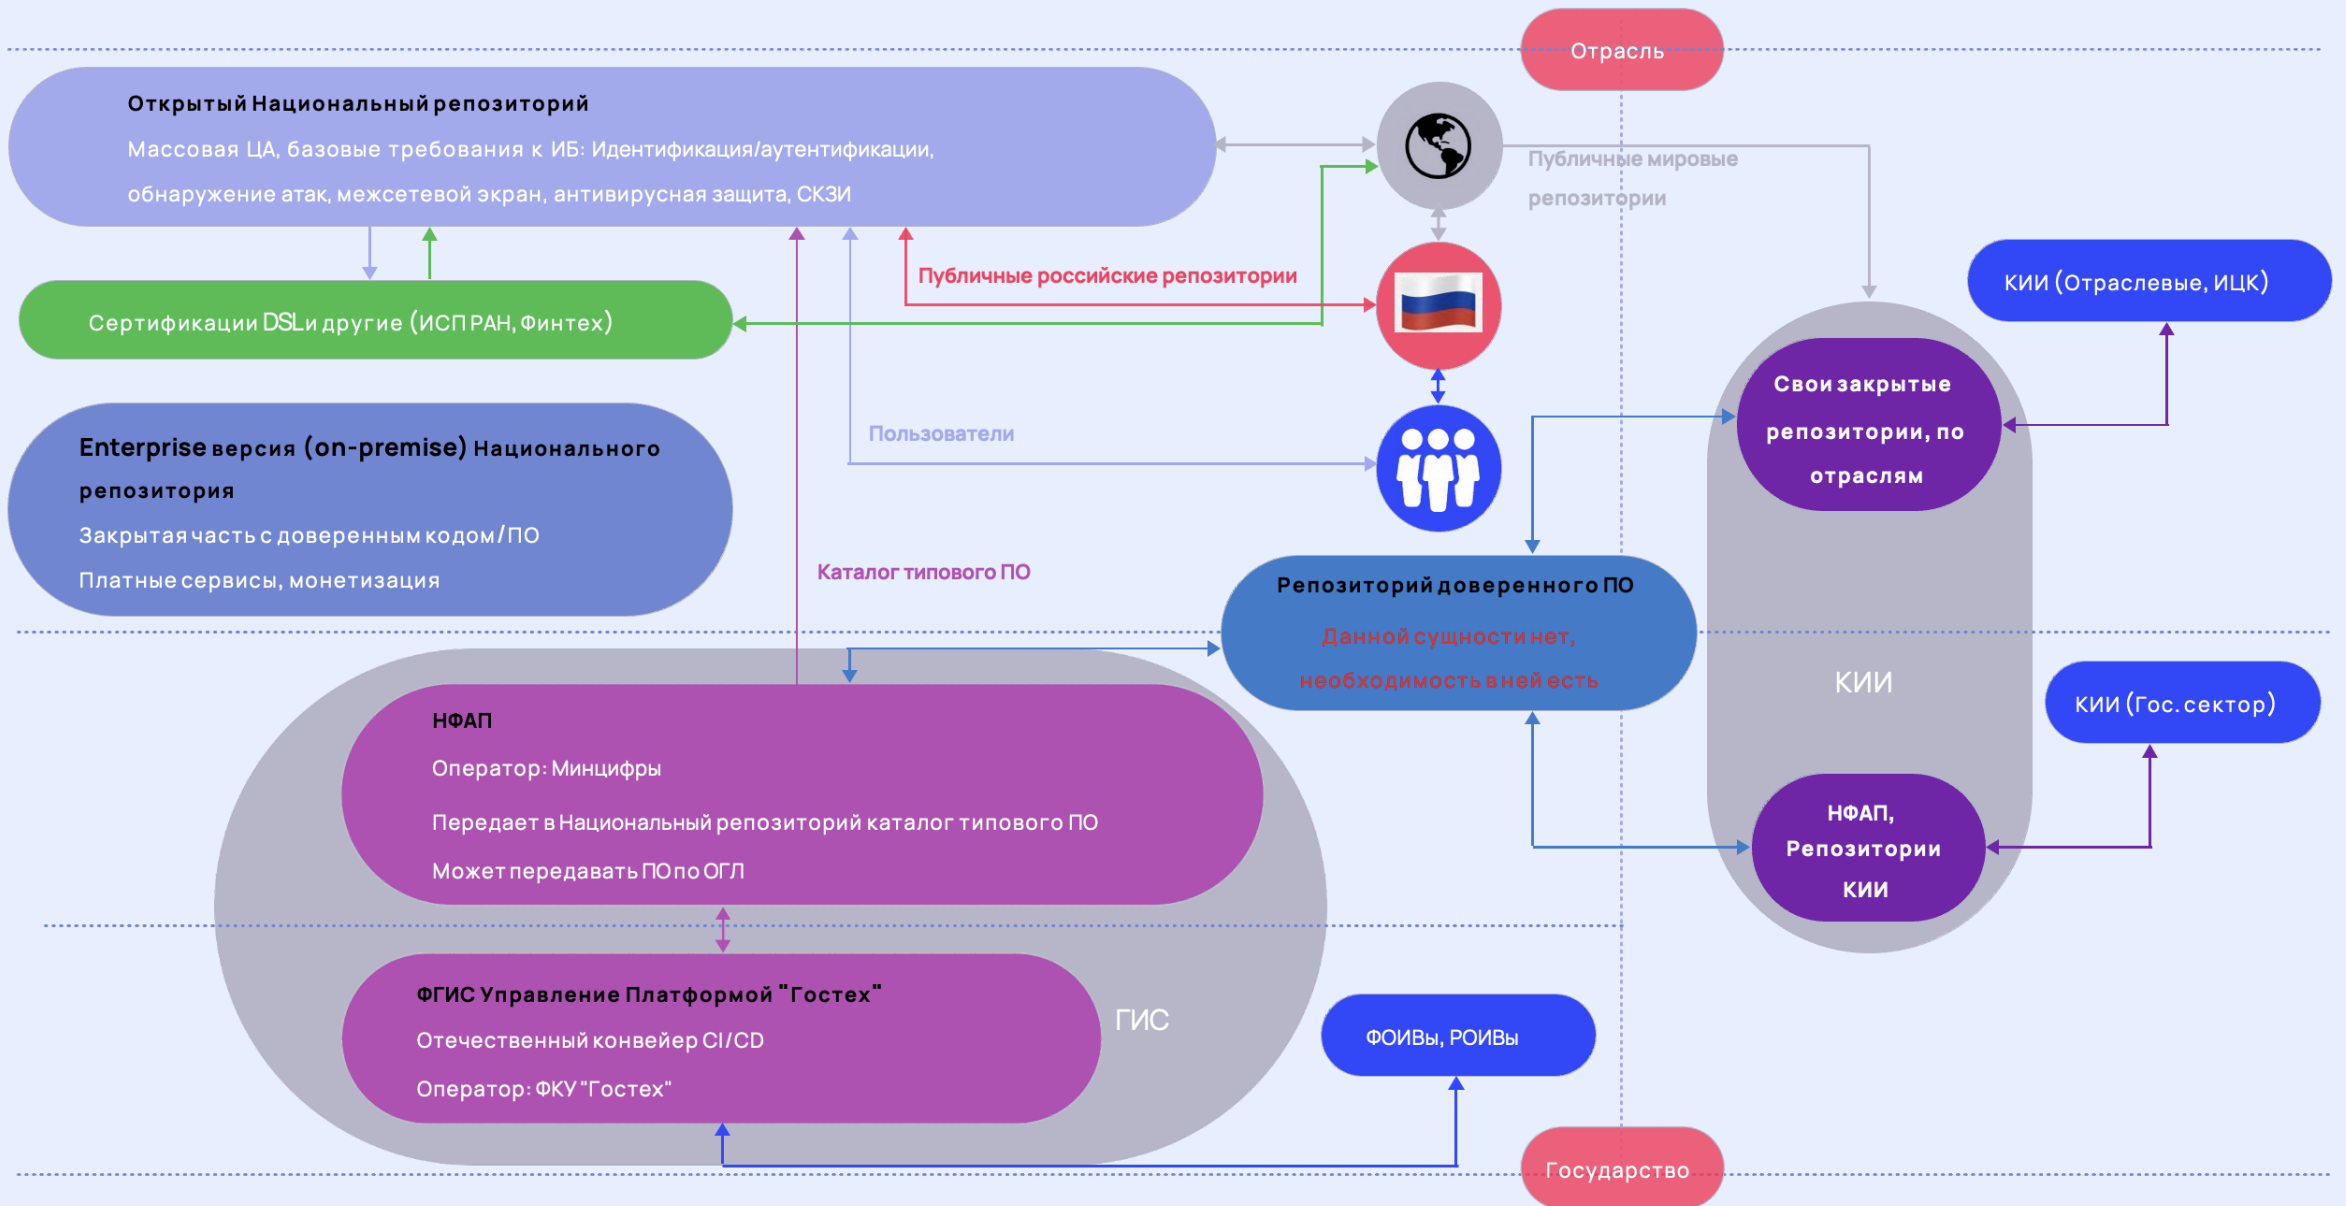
Отрасль

Открытый Национальный репозиторий
Массовая ЦА, базовые требования к ИБ: Идентификация/аутентификации, обнаружение атак, межсетевой экран, антивирусная защита, СКЗИ

Публичные мировые репозитории

Публичные российские репозитории

Сертификации DSL и другие (ИСП РАН, Финтех)

КИИ (Отраслевые, ИЦК)

Свои закрытые репозитории, по отраслям

Enterprise версия (on-premise) Национального репозитория
Закрытая часть с доверенным кодом/ПО
Платные сервисы, монетизация

Пользователи

Каталог типового ПО

Репозиторий доверенного ПО
Данной сущности нет, необходимость в ней есть

КИИ

КИИ (Гос. сектор)

НФАП
Оператор: Минцифры
Передает в Национальный репозиторий каталог типового ПО
Может передавать ПО по ОГЛ

НФАП, Репозитории КИИ

ФГИС Управление Платформой "Гостех"
Отечественный конвейер CI/CD
Оператор: ФКУ "Гостех"

ГИС

ФОИВы, РОИВы

Государство